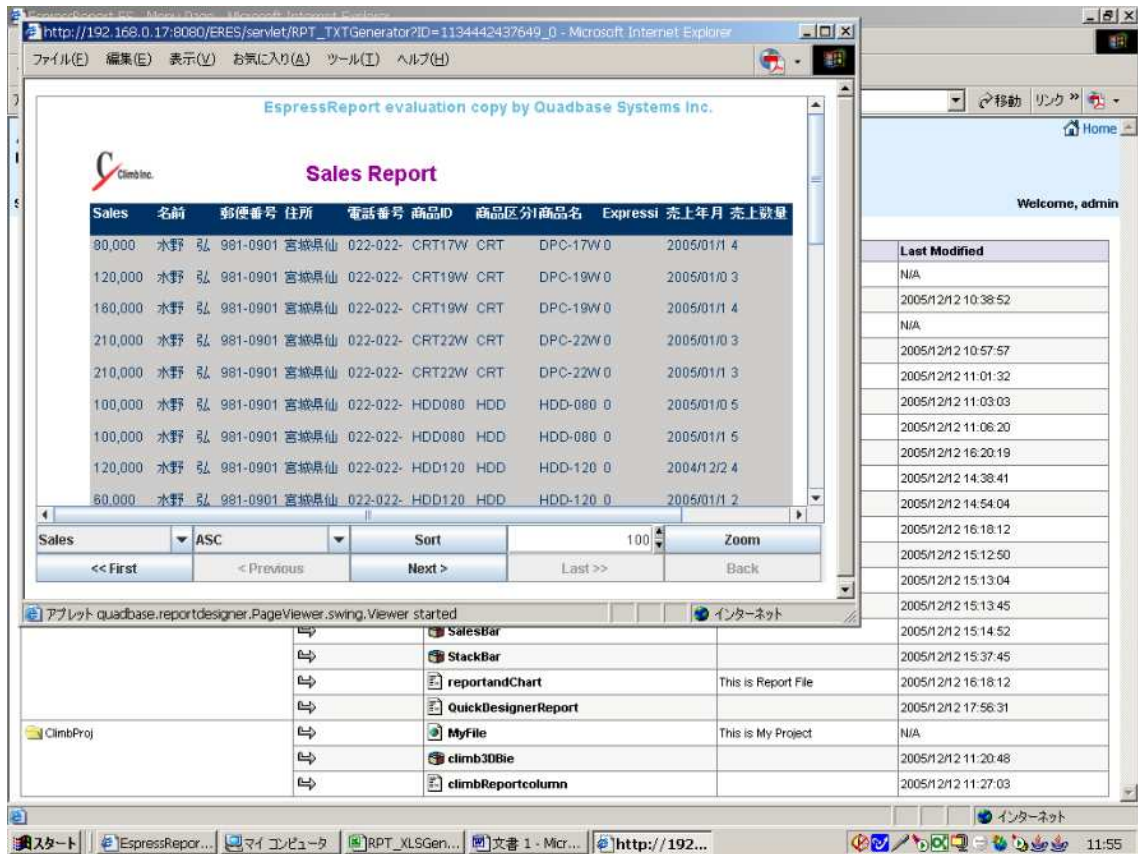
http://192.168.0.17:8080/ERES/servlet/RPT_TXTGenerator?ID=1134442437649_0 - Microsoft Internet Explorer

ファイル(F) 編集(E) 表示(V) お気に入り(A) ツール(T) ヘルプ(H)

EspressReport evaluation copy by Quadbase Systems Inc.

Climb Inc.

Sales Report

| Sales | 名前 | 郵便番号 | 住所 | 電話番号 | 商品ID | 商品区分 | 商品名 | Expressi | 売上年月 | 売上数量 |
|---|---|---|---|---|---|---|---|---|---|---|
| 80,000 | 水野 弘 | 981-0901 | 宮城県仙 | 022-022- | CRT17W | CRT | DPC-17W | 0 | 2005/01/1 | 4 |
| 120,000 | 水野 弘 | 981-0901 | 宮城県仙 | 022-022- | CRT19W | CRT | DPC-19W | 0 | 2005/01/0 | 3 |
| 160,000 | 水野 弘 | 981-0901 | 宮城県仙 | 022-022- | CRT19W | CRT | DPC-19W | 0 | 2005/01/1 | 4 |
| 210,000 | 水野 弘 | 981-0901 | 宮城県仙 | 022-022- | CRT22W | CRT | DPC-22W | 0 | 2005/01/0 | 3 |
| 210,000 | 水野 弘 | 981-0901 | 宮城県仙 | 022-022- | CRT22W | CRT | DPC-22W | 0 | 2005/01/1 | 3 |
| 100,000 | 水野 弘 | 981-0901 | 宮城県仙 | 022-022- | HDD080 | HDD | HDD-080 | 0 | 2005/01/0 | 5 |
| 100,000 | 水野 弘 | 981-0901 | 宮城県仙 | 022-022- | HDD080 | HDD | HDD-080 | 0 | 2005/01/1 | 5 |
| 120,000 | 水野 弘 | 981-0901 | 宮城県仙 | 022-022- | HDD120 | HDD | HDD-120 | 0 | 2004/12/2 | 4 |
| 60,000 | 水野 弘 | 981-0901 | 宮城県仙 | 022-022- | HDD120 | HDD | HDD-120 | 0 | 2005/01/1 | 2 |

Sales | ASC | Sort | 100 | Zoom
<< First | < Previous | Next > | Last >> | Back

アプレット quadbase.reportdesigner.PageViewer.swing.Viewer started | インターネット

移動 リンク
Home
Welcome, admin

| Last Modified |
|---|
| N/A |
| 2005/12/12 10:38:52 |
| N/A |
| 2005/12/12 10:57:57 |
| 2005/12/12 11:01:32 |
| 2005/12/12 11:03:03 |
| 2005/12/12 11:06:20 |
| 2005/12/12 16:20:19 |
| 2005/12/12 14:38:41 |
| 2005/12/12 14:54:04 |
| 2005/12/12 16:18:12 |
| 2005/12/12 15:12:50 |
| 2005/12/12 15:13:04 |
| 2005/12/12 15:13:45 |

| | | SalesBar | | 2005/12/12 15:14:52 |
|---|---|---|---|---|
| | | StackBar | | 2005/12/12 15:37:45 |
| | | reportandChart | This is Report File | 2005/12/12 16:18:12 |
| | | QuickDesignerReport | | 2005/12/12 17:56:31 |
| ClimbProj | | MyFile | This is My Project | N/A |
| | | climb3DBie | | 2005/12/12 11:20:48 |
| | | climbReportcolumn | | 2005/12/12 11:27:03 |

インターネット

スタート | EspressRepor... | マイ コンピュータ | RPT_XLSGen... | 文書 1 - Micr... | http://192... | 11:55